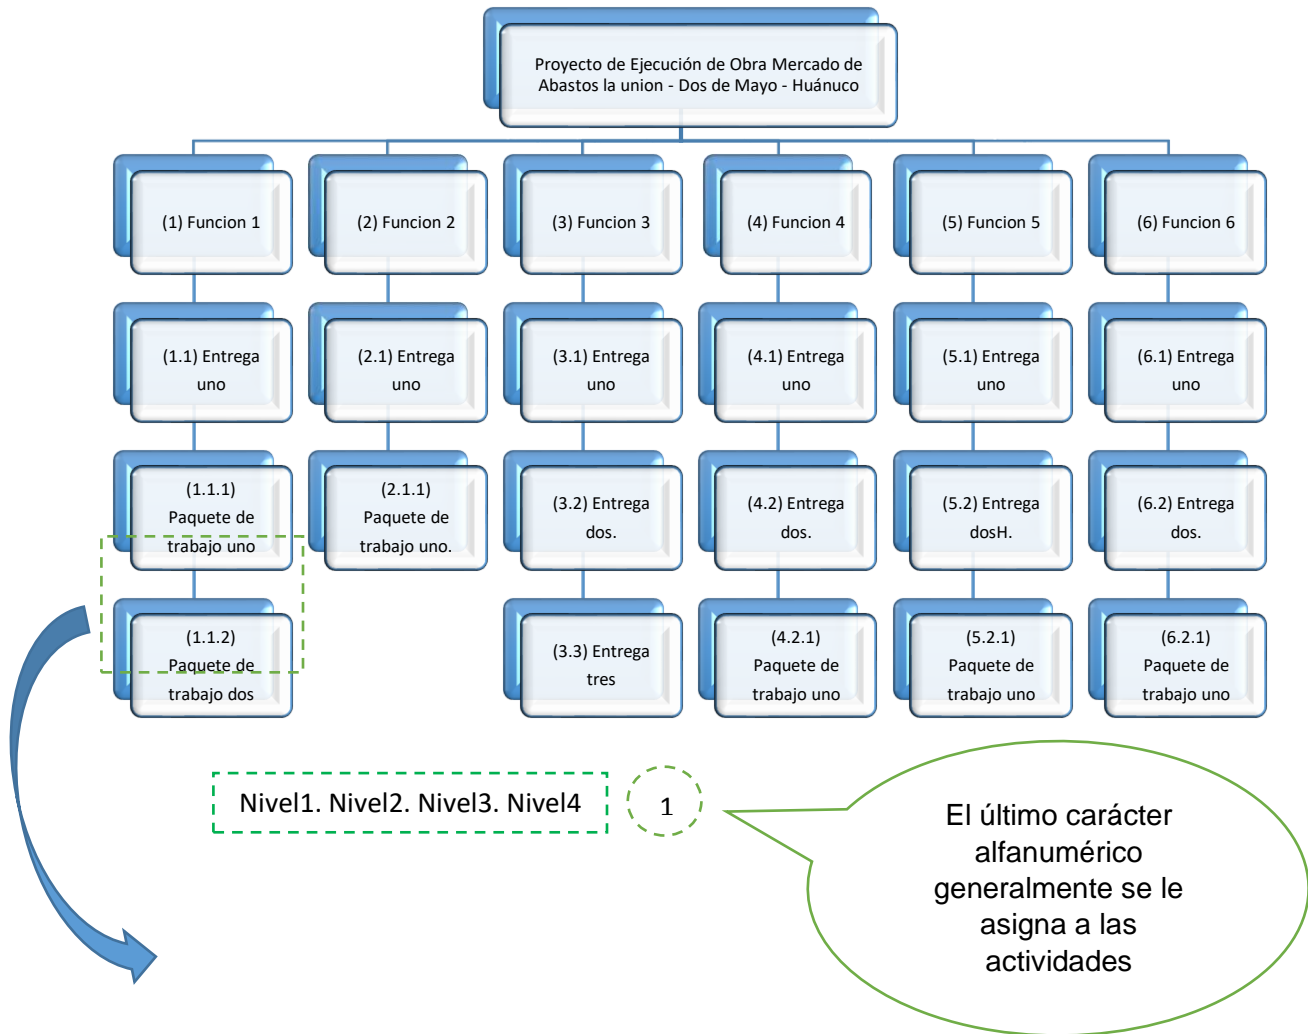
Proyecto de Ejecución de Obra Mercado de Abastos la union - Dos de Mayo - Huánuco

(1) Funcion 1

(2) Funcion 2

(3) Funcion 3

(4) Funcion 4

(5) Funcion 5

(6) Funcion 6

(1.1) Entrega uno

(2.1) Entrega uno

(3.1) Entrega uno

(4.1) Entrega uno

(5.1) Entrega uno

(6.1) Entrega uno

(1.1.1) Paquete de trabajo uno

(2.1.1) Paquete de trabajo uno.

(3.2) Entrega dos.

(4.2) Entrega dos.

(5.2) Entrega dosH.

(6.2) Entrega dos.

(1.1.2) Paquete de trabajo dos

(3.3) Entrega tres

(4.2.1) Paquete de trabajo uno

(5.2.1) Paquete de trabajo uno

(6.2.1) Paquete de trabajo uno

Nivel1. Nivel2. Nivel3. Nivel4

1

El último carácter alfanumérico generalmente se le asigna a las actividades